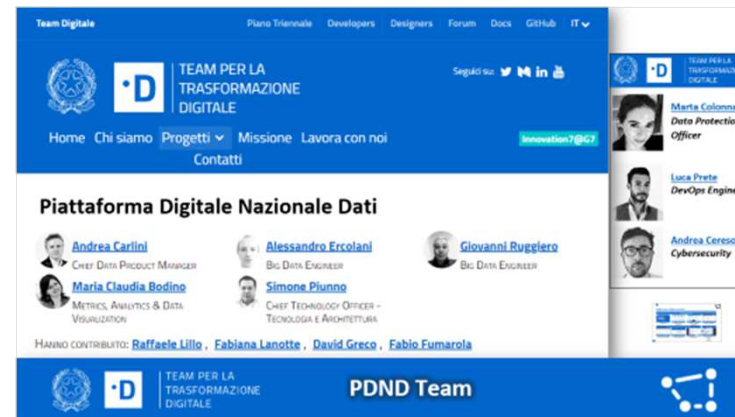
Team Digitale

Piano Triennale Developers Designers Forum Docs GitHub IT

·D TEAM PER LA TRASFORMAZIONE DIGITALE

Seguici su:

Home Chi siamo Progetti Missione Lavora con noi Contatti

Innovation7@G7

Piattaforma Digitale Nazionale Dati

Andrea Carlini
Chief Data Product Manager

Alessandro Ercolani
Big Data Engineer

Giovanni Ruggiero
Big Data Engineer

Maria Claudia Bodino
Metrics, Analytics & Data Visualization

Simone Piunno
Chief Technology Officer - Tecnologia e Architettura

Hanno contribuito: Raffaele Lillo, Fabiana Lanotte, David Greco, Fabio Fumarola

·D TEAM PER LA TRASFORMAZIONE DIGITALE

Marta Colonn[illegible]
Data Protectio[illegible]
Officer

Luca Prete
DevOps Engin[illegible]

Andrea Cereso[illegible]
Cybersecurity

·D TEAM PER LA TRASFORMAZIONE DIGITALE

PDND Team